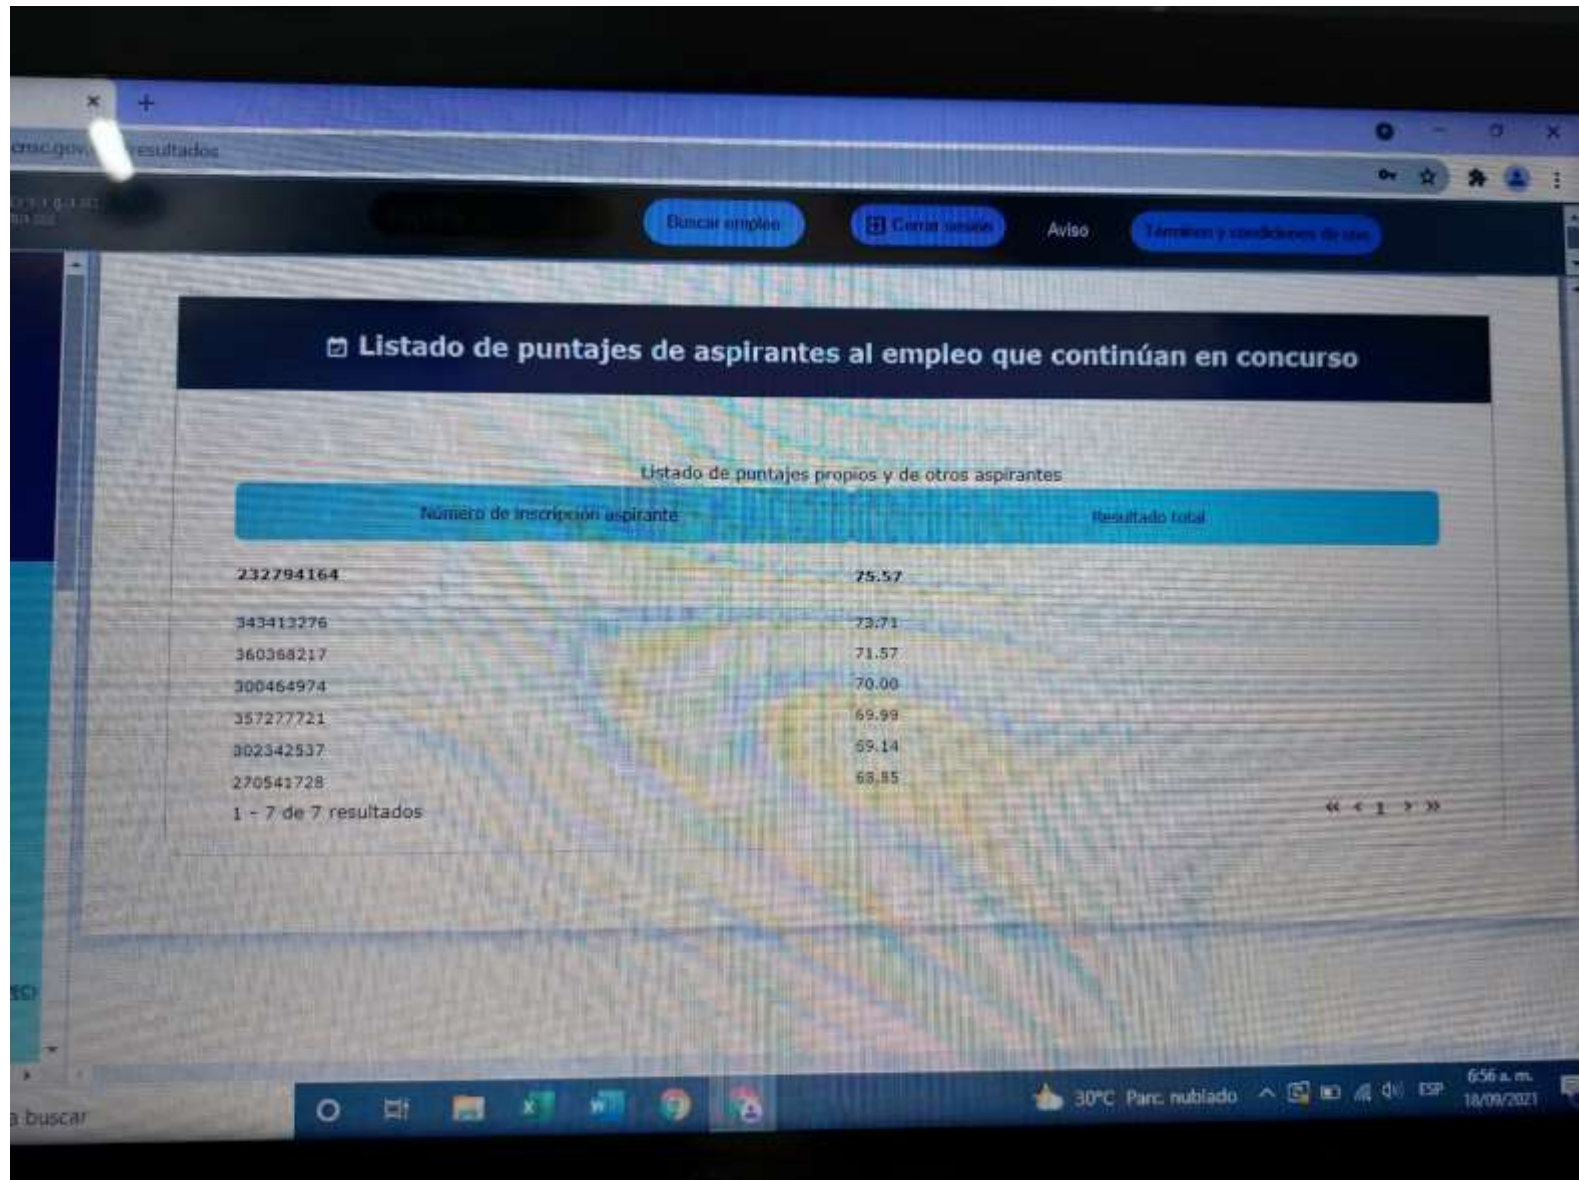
cnsc.gov. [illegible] resultados

Buscar empleo

Cerrar sesión

Aviso

Términos y condiciones de uso

Listado de puntajes de aspirantes al empleo que continúan en concurso

Listado de puntajes propios y de otros aspirantes

| Número de inscripción aspirante | Resultado total |
|---|---|
| 232794164 | 75.57 |
| 343413276 | 73.71 |
| 360368217 | 71.57 |
| 300464974 | 70.00 |
| 357277721 | 69.99 |
| 302342537 | 69.14 |
| 270541728 | 68.85 |

1 - 7 de 7 resultados

« ‹ 1 › »

buscar

30°C Parc. nublado

ESP

6:56 a. m.
18/09/2021